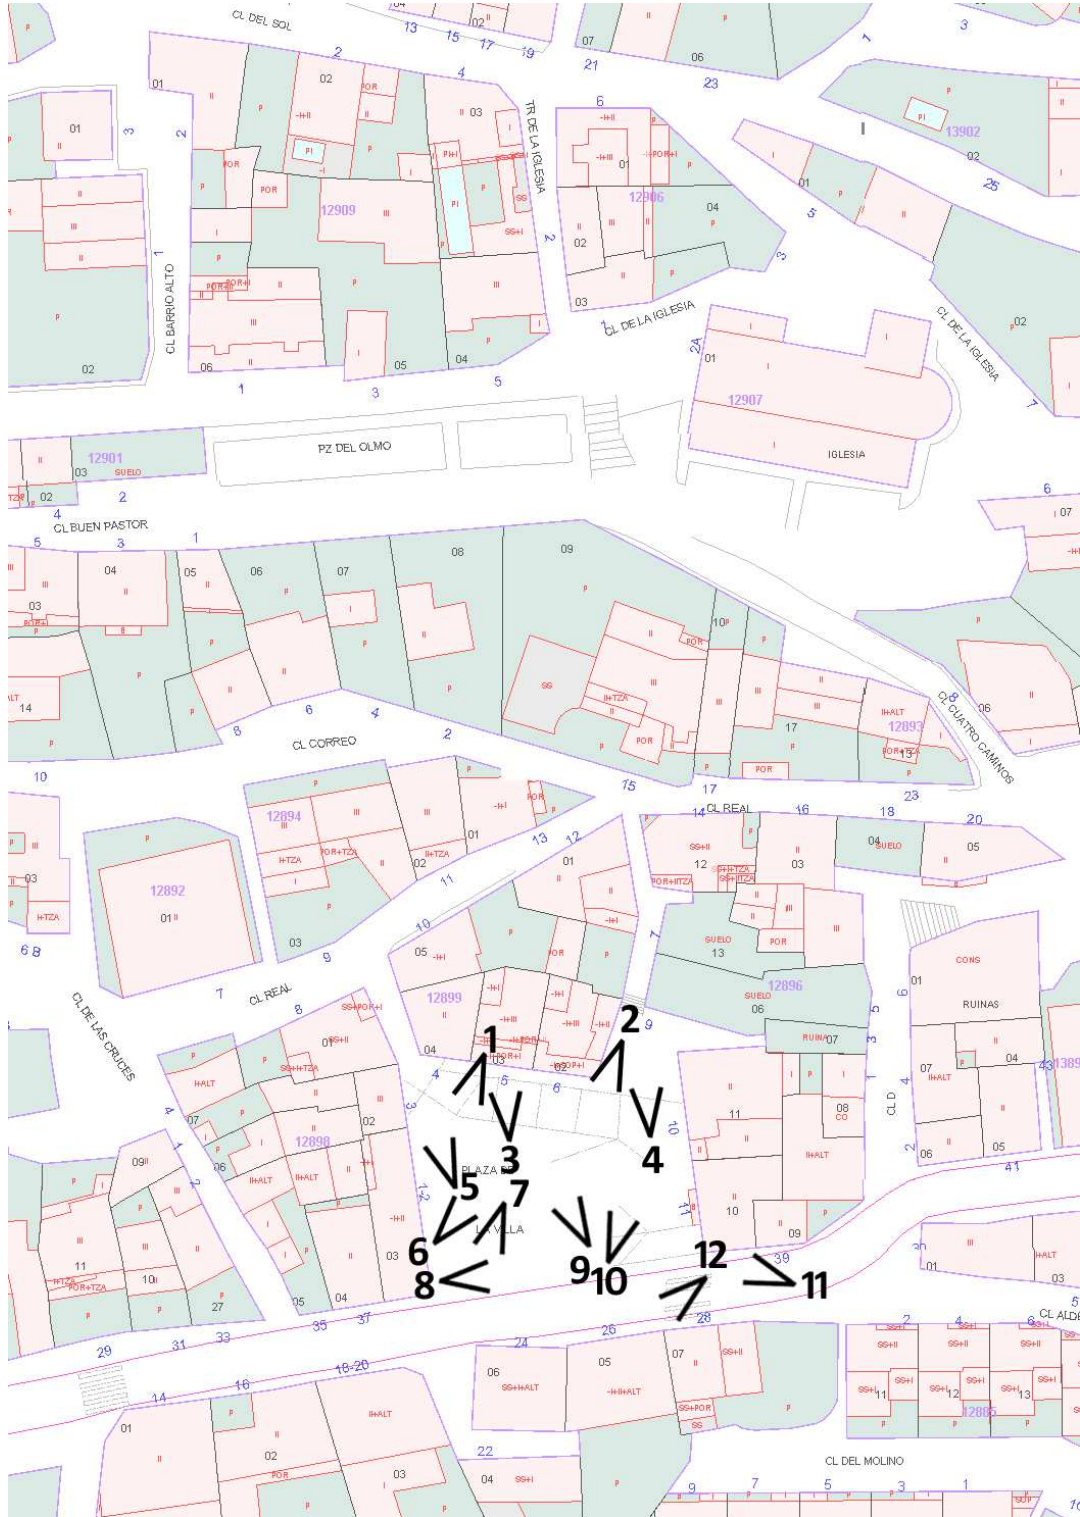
CL DEL SOL
13 15 17 19
07 06
21 23
1 3
2 4
01 02 POR 03
01 3 2
TR DE LA IGLESIA
6
12906
01 04
12909
02 2
13902
02 25
01 5
3
CL BARRIO ALTO
02
06 05 04
1 3 5
03
CL DE LA IGLESIA
24
01
12907
CL DE LA IGLESIA
02
7
IGLESIA
PZ DEL OLMO
12901
03 SUELO
02 2
4
CL BUEN PASTOR
5 3 1
6 07
04 05 06 07 08 09
03
10
14
8 6 4 2
CL CORREO
17
12893
13
06
CL CUATRO CAMINOS
10
15 17
23
14 CL REAL 16 18 20
12894
01
13 12
01
12
03
04 SUELO
05
03
12892
01
11
02
03
9
10
05
7
SUELO
13
12896
SUELO
06
6 8
7
CL REAL
8
12899
9
2
1
CONS
01
RUINAS
6
5
3
CL DE LAS CRUCES
01
04
03
4
5
6
RUINA 07
07 04
4
3
12898
02
07
06
09
3
4
10
11
08
CO
CL D
06 05
41
1389
PLAZA
5
7
6
LA VILLA
1 2
9 10
12
8
11
11
10
09
03
39
01
03
11
10
27
05 04
37 35
33 31
29
24 26 28
06 05 07
2 4 6
12 13
12885
CL ALDE
5
18-20
14 16
01 02
22
03 04
CL DEL MOLINO
9 7 5 3 1